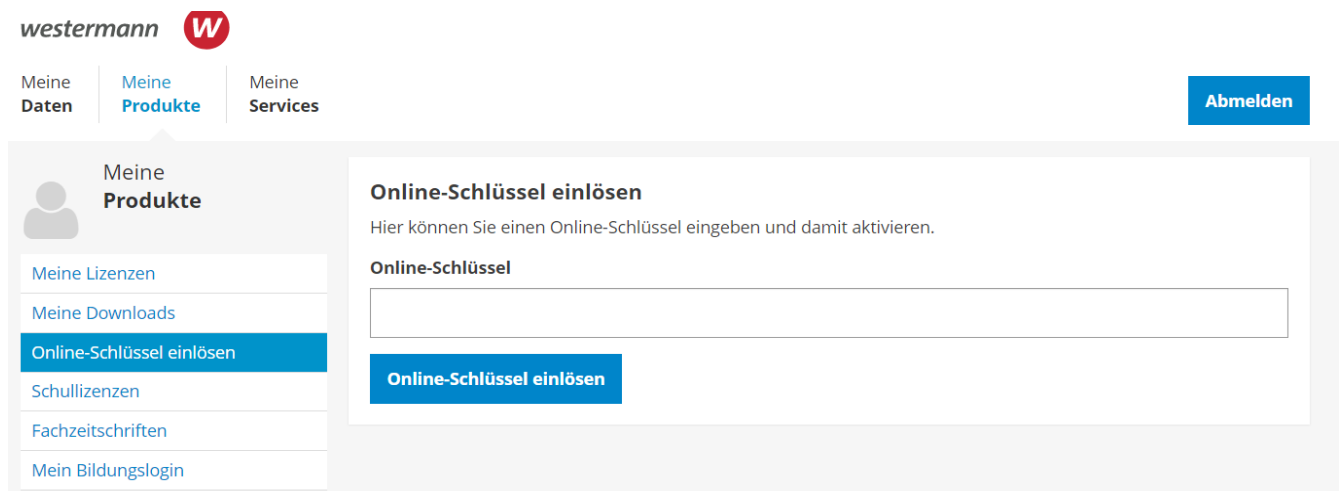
westermann W

Meine Daten
Meine Produkte
Meine Services

Abmelden

Meine Produkte

Meine Lizenzen
Meine Downloads
Online-Schlüssel einlösen
Schullizenzen
Fachzeitschriften
Mein Bildungslogin

Online-Schlüssel einlösen

Hier können Sie einen Online-Schlüssel eingeben und damit aktivieren.

Online-Schlüssel

Online-Schlüssel einlösen